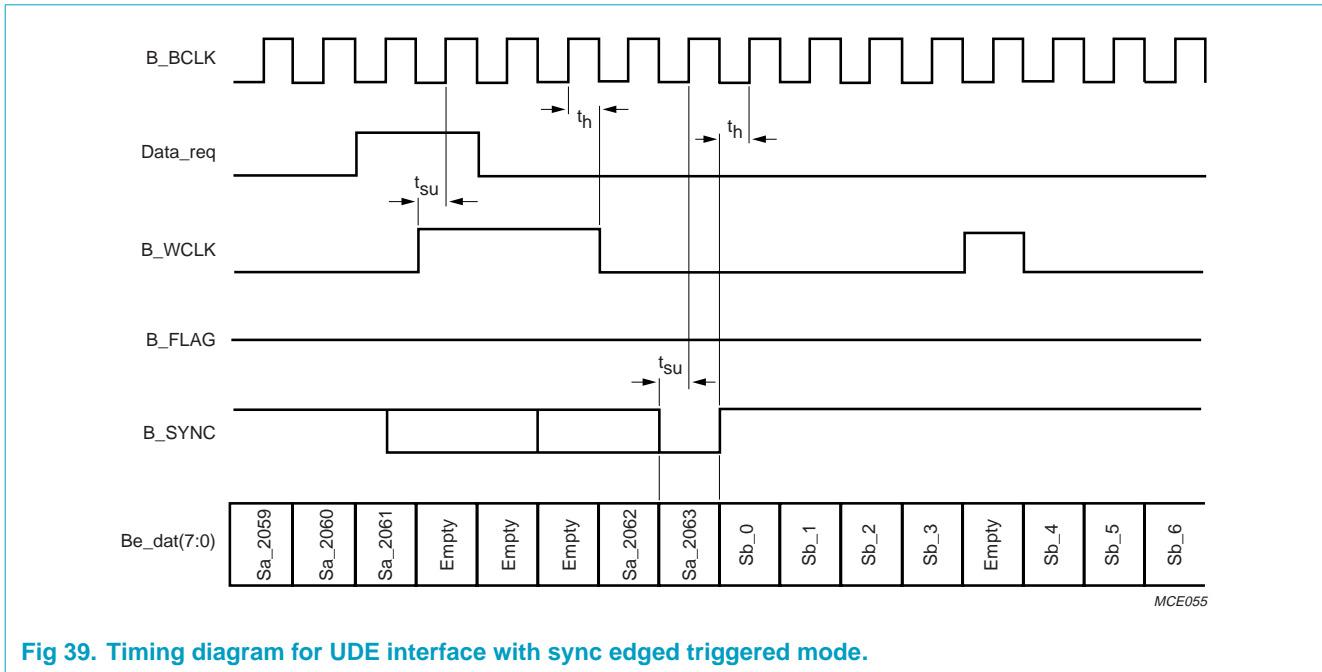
B_BCLK

$t_h$

$t_h$

Data_req

$t_{su}$

B_WCLK

B_FLAG

$t_{su}$

B_SYNC

Be_dat(7:0)

| Sa_2059 | Sa_2060 | Sa_2061 | Empty | Empty | Empty | Sa_2062 | Sa_2063 | Sb_0 | Sb_1 | Sb_2 | Sb_3 | Empty | Sb_4 | Sb_5 | Sb_6 |
|---|---|---|---|---|---|---|---|---|---|---|---|---|---|---|---|

MCE055

Fig 39. Timing diagram for UDE interface with sync edged triggered mode.